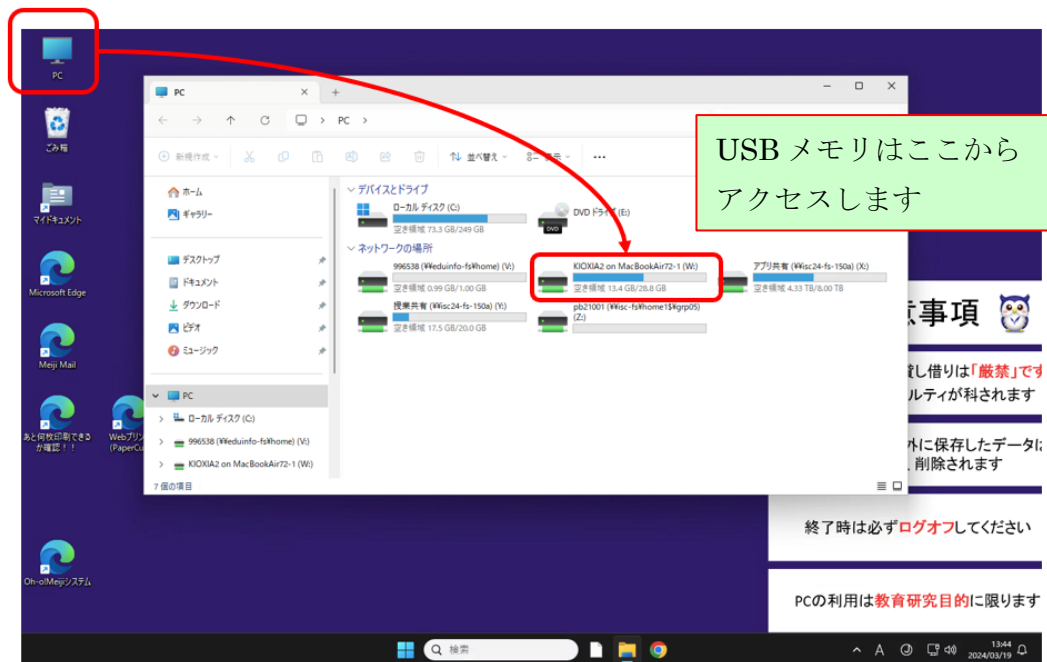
PC

ごみ箱

マイドキュメント

Microsoft Edge

Meiji Mail

あと何枚印刷できるか確認！！

Webプリン (PaperCu

Oh-o!Meijiシステム

PC

PC >

新規作成

並べ替え

表示

USB メモリはここから アクセスします

ホーム

ギャラリー

デスクトップ

ドキュメント

ダウンロード

ピクチャ

ミュージック

PC

ローカル ディスク (C:)

996538 (¥¥eduinfo-fs¥home) (V:)

KIOXIA2 on MacBookAir72-1 (W:)

7 個の項目

デバイスとドライブ

ローカル ディスク (C:)
空き領域 73.3 GB/249 GB

DVD ドライブ (E:)

DVD

ネットワークの場所

996538 (¥¥eduinfo-fs¥home) (V:)
空き領域 0.99 GB/1.00 GB

KIOXIA2 on MacBookAir72-1 (W:)
空き領域 13.4 GB/28.8 GB

アプリ共有 (¥¥isc24-fs-150a) (X:)
空き領域 4.33 TB/8.00 TB

授業共有 (¥¥isc24-fs-150a) (Y:)
空き領域 17.5 GB/20.0 GB

pb21001 (¥¥isc-fs¥home1$¥grp05) (Z:)

意事項

貸し借りは「厳禁」です

ルティが科されます

外に保存したデータは

、削除されます

終了時は必ずログオフしてください

PCの利用は教育研究目的に限ります

検索

A

13:44
2024/03/19